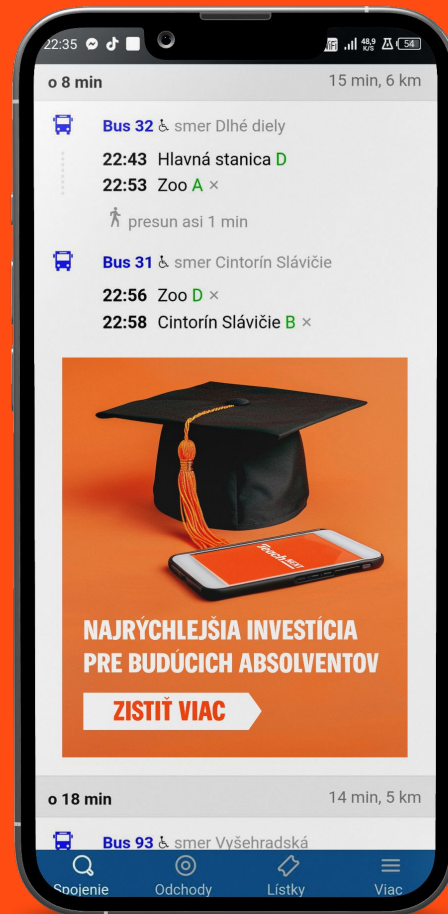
22:35 48,9 K/S 54

o 8 min 15 min, 6 km

Bus 32 smer Dlhé diely
22:43 Hlavná stanica D
22:53 Zoo A ×
presun asi 1 min

Bus 31 smer Cintorín Slávičie
22:56 Zoo D ×
22:58 Cintorín Slávičie B ×

NAJRÝCHLEJŠIA INVESTÍCIA PRE BUDÚCICH ABSOLVENTOV

ZISTIŤ VIAC

o 18 min 14 min, 5 km

Bus 93 smer Vyšehradská

Spojenie Odchody Lístky Viac